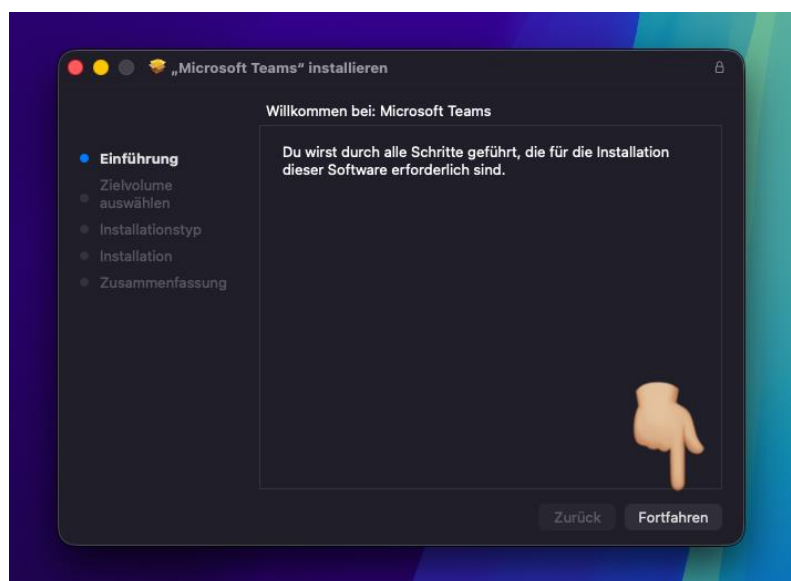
„Microsoft Teams" installieren

Willkommen bei: Microsoft Teams

Einführung
Zielvolume auswählen
Installationstyp
Installation
Zusammenfassung

Du wirst durch alle Schritte geführt, die für die Installation dieser Software erforderlich sind.

Zurück
Fortfahren